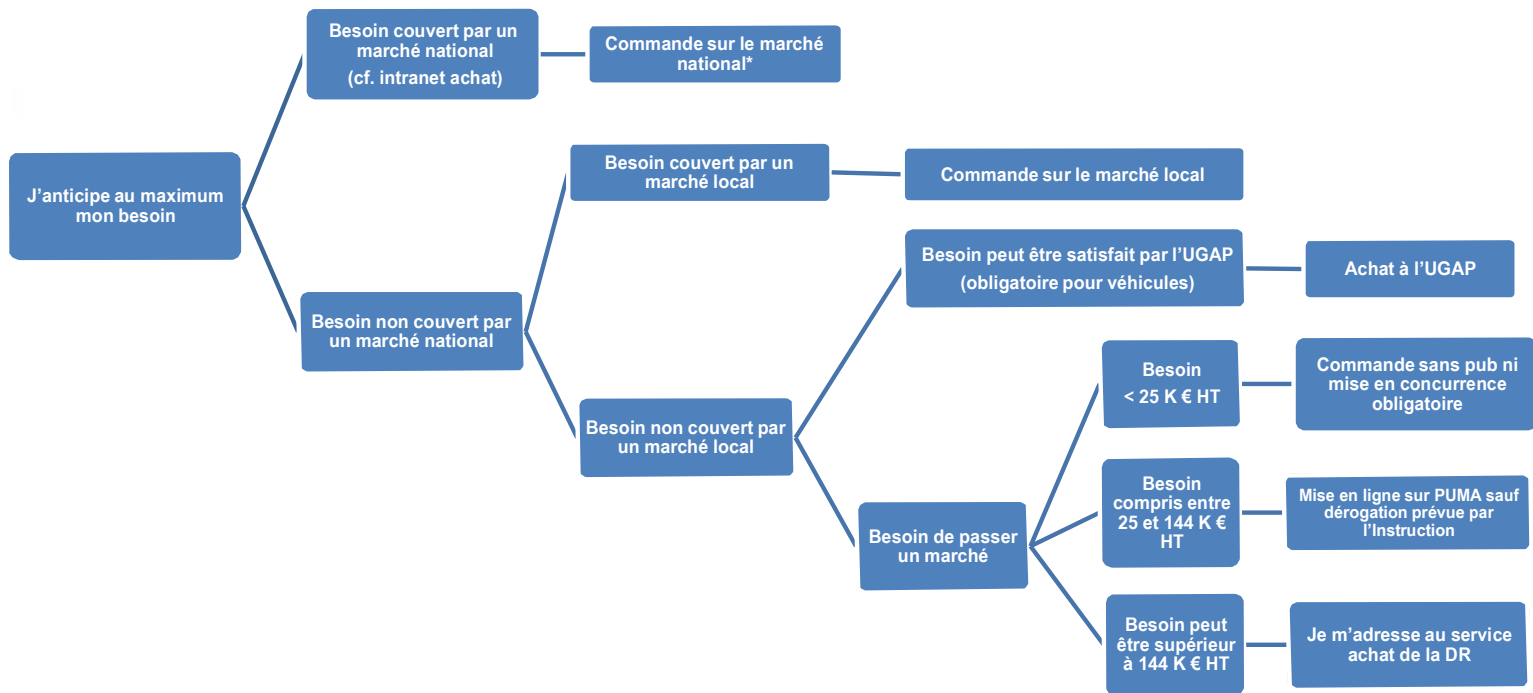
J’anticipe au maximum mon besoin

Besoin couvert par un marché national (cf. intranet achat)

Commande sur le marché national*

Besoin non couvert par un marché national

Besoin couvert par un marché local

Commande sur le marché local

Besoin non couvert par un marché local

Besoin peut être satisfait par l’UGAP (obligatoire pour véhicules)

Achat à l’UGAP

Besoin de passer un marché

Besoin < 25 K € HT

Commande sans pub ni mise en concurrence obligatoire

Besoin compris entre 25 et 144 K € HT

Mise en ligne sur PUMA sauf dérogation prévue par l’Instruction

Besoin peut être supérieur à 144 K € HT

Je m’adresse au service achat de la DR